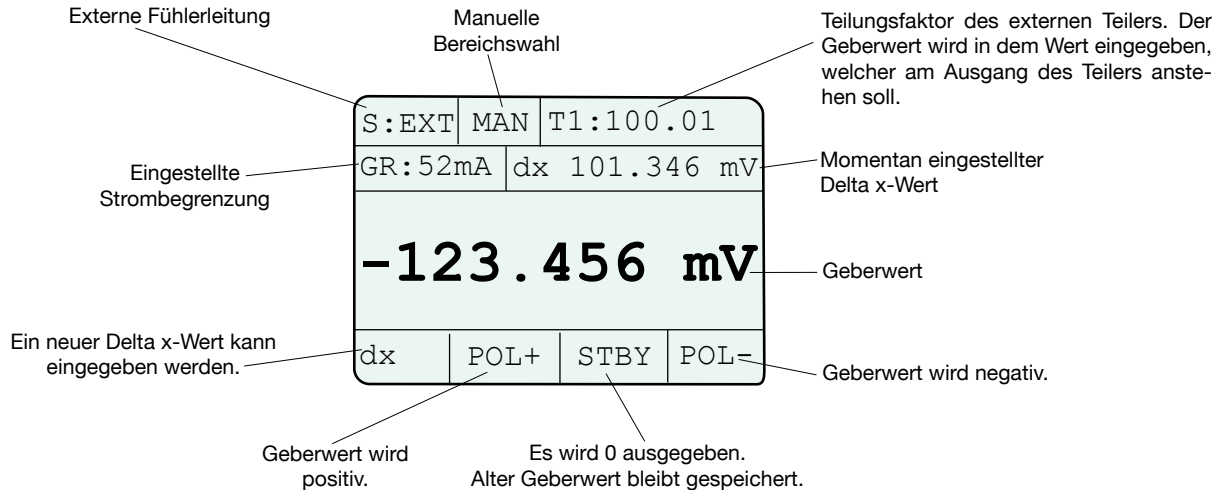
Externe Fühlerleitung

Manuelle Bereichswahl

Teilungsfaktor des externen Teilers. Der Geberwert wird in dem Wert eingegeben, welcher am Ausgang des Teilers anstehen soll.

S:EXT | MAN | T1:100.01

Eingestellte Strombegrenzung

GR:52mA | dx 101.346 mV

Momentan eingestellter Delta x-Wert

-123.456 mV

Geberwert

Ein neuer Delta x-Wert kann eingegeben werden.

dx | POL+ | STBY | POL=

Geberwert wird negativ.

Geberwert wird positiv.

Es wird 0 ausgegeben. Alter Geberwert bleibt gespeichert.